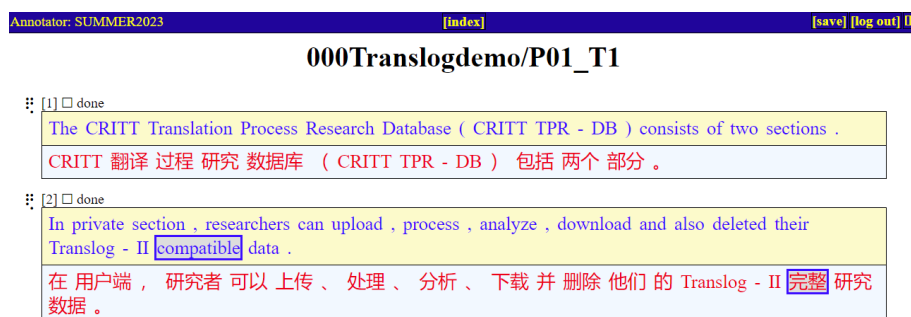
Annotator: SUMMER2023 [index] [save] [log out] [

000Translogdemo/P01_T1

[1] ☐ done

The CRITT Translation Process Research Database ( CRITT TPR - DB ) consists of two sections .

CRITT 翻译 过程 研究 数据库 ( CRITT TPR - DB ) 包括 两个 部分 。

[2] ☐ done

In private section , researchers can upload , process , analyze , download and also deleted their Translog - II compatible data .

在 用户端 , 研究者 可以 上传 、 处理 、 分析 、 下载 并 删除 他们 的 Translog - II 完整 研究 数据 。